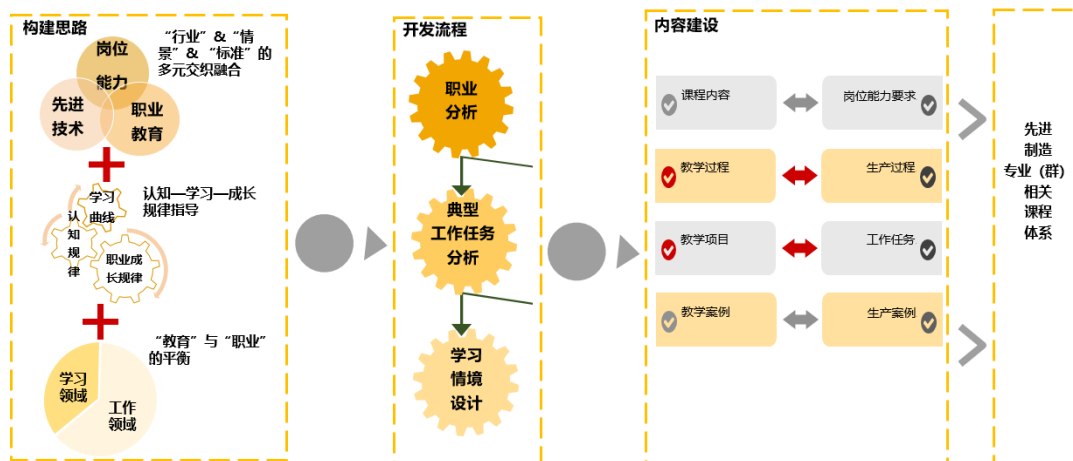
构建思路

岗位
能力
先进
技术
职业
教育

“行业”&“情景”&“标准”的多元交织融合

学习
曲线
认
知
规
律
职业成
长规律

认知—学习—成长规律指导

“教育”与“职业”的平衡

学习
领域
工作
领域

开发流程

职业
分析

典型
工作任务
分析

学习
情境
设计

内容建设

课程内容
岗位能力要求
教学过程
生产过程
教学项目
工作任务
教学案例
生产案例

先进
制造
专业（群）
相关
课程
体系